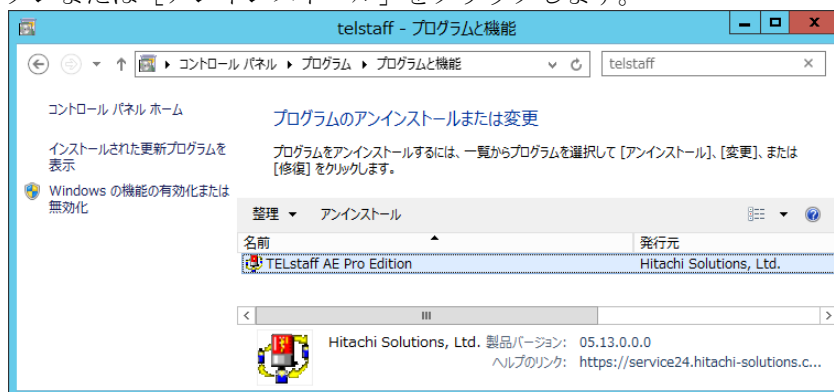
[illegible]または［アンインストール］をクリックします。

telstaff - プログラムと機能

▸ コントロール パネル ▸ プログラム ▸ プログラムと機能

telstaff

コントロール パネル ホーム

インストールされた更新プログラムを表示

Windows の機能の有効化または無効化

プログラムのアンインストールまたは変更

プログラムをアンインストールするには、一覧からプログラムを選択して［アンインストール］、［変更］、または［修復］をクリックします。

整理 ▾ アンインストール

| 名前 | 発行元 |
|---|---|
| TELstaff AE Pro Edition | Hitachi Solutions, Ltd. |

Hitachi Solutions, Ltd. 製品バージョン: 05.13.0.0.0
ヘルプのリンク: https://service24.hitachi-solutions.c...